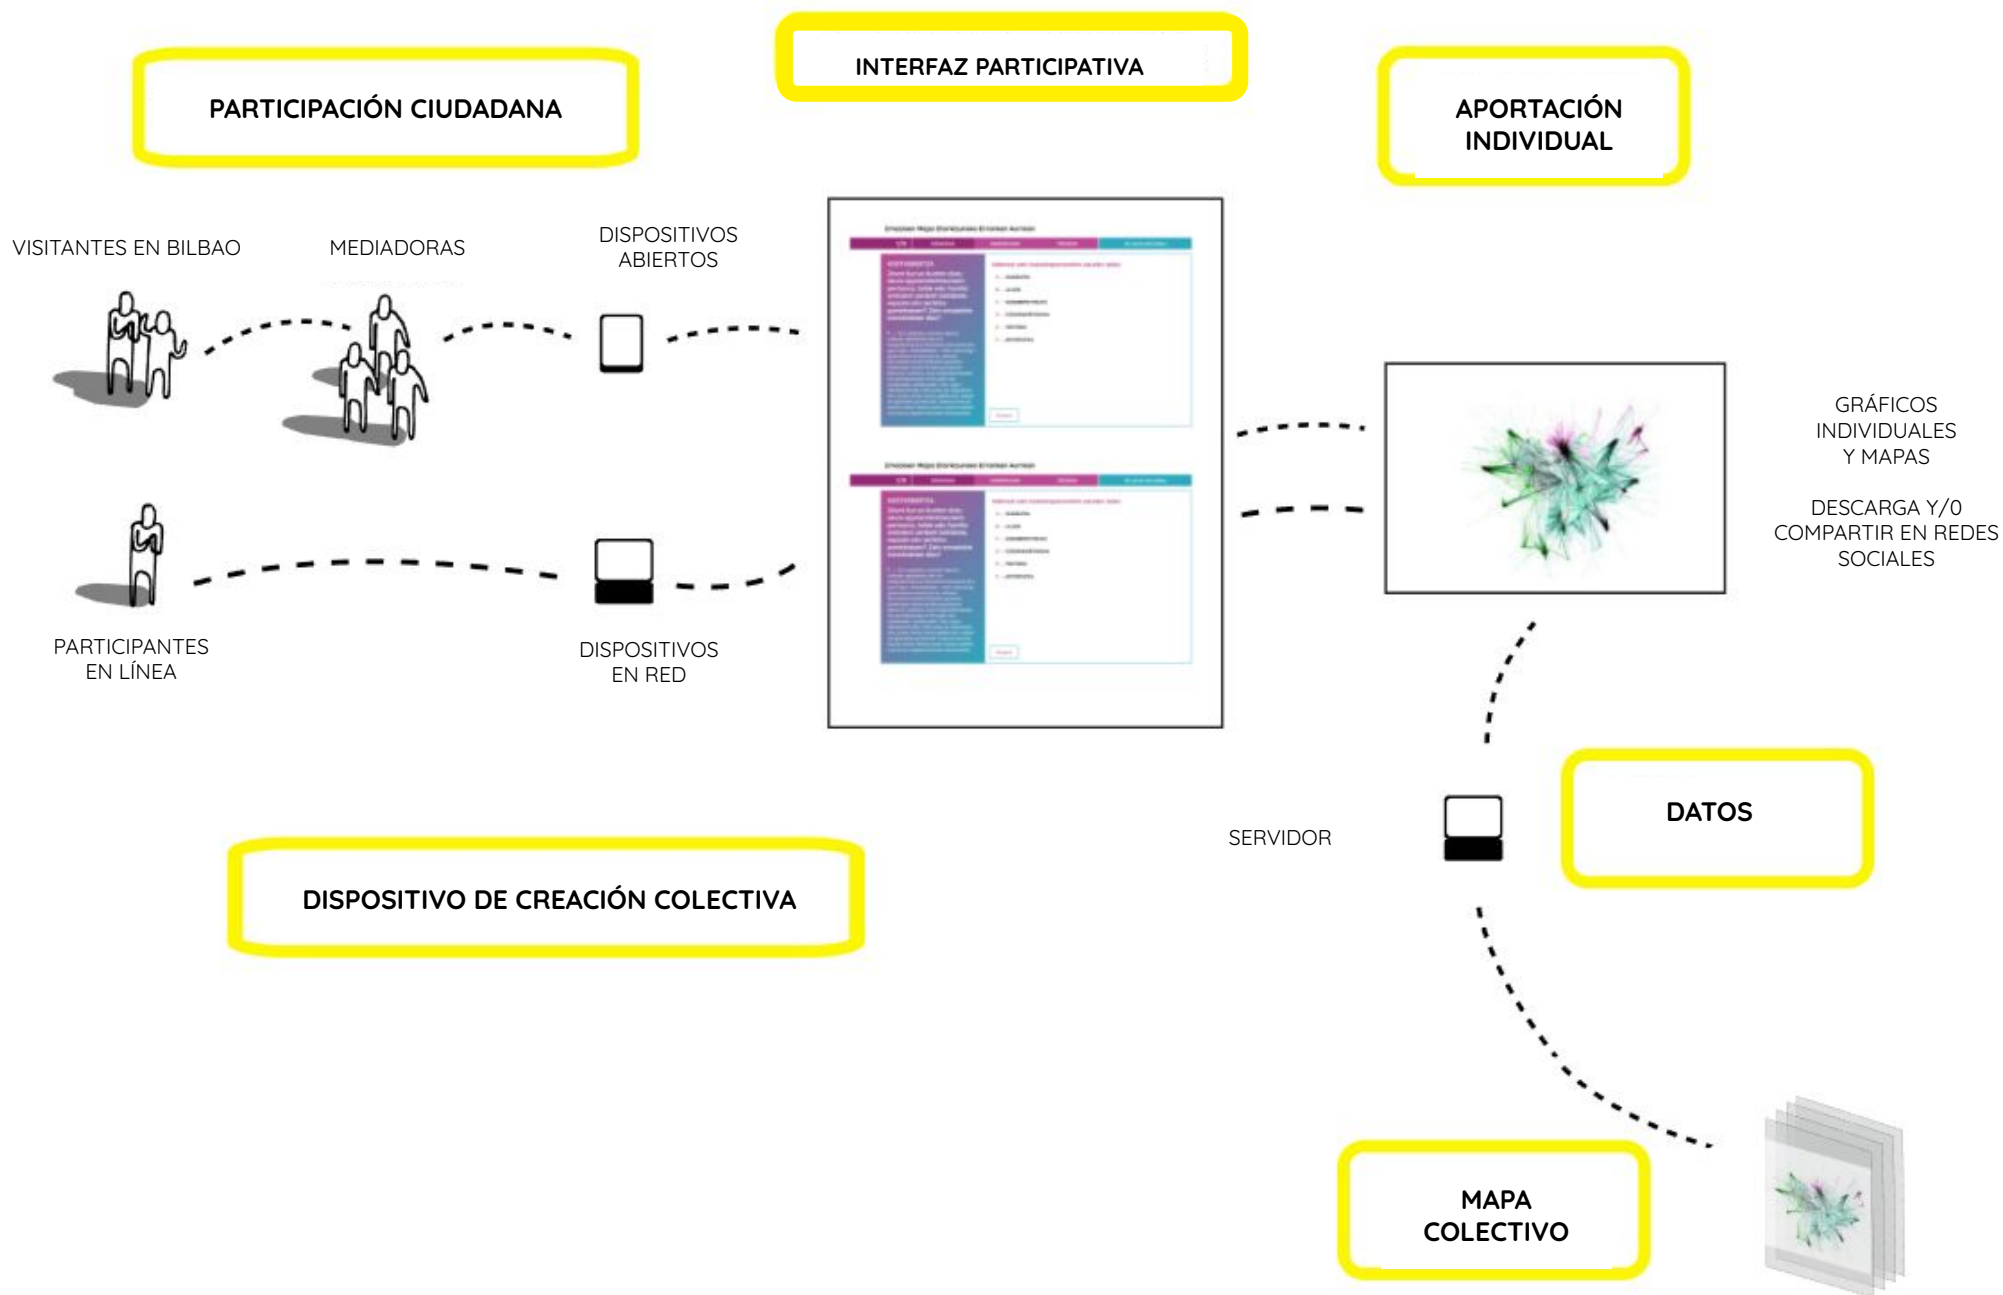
INTERFAZ PARTICIPATIVA

PARTICIPACIÓN CIUDADANA

APORTACIÓN INDIVIDUAL

VISITANTES EN BILBAO

MEDIADORAS

DISPOSITIVOS ABIERTOS

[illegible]

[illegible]

GRÁFICOS INDIVIDUALES Y MAPAS

DESCARGA Y/0 COMPARTIR EN REDES SOCIALES

PARTICIPANTES EN LÍNEA

DISPOSITIVOS EN RED

SERVIDOR

DATOS

DISPOSITIVO DE CREACIÓN COLECTIVA

MAPA COLECTIVO